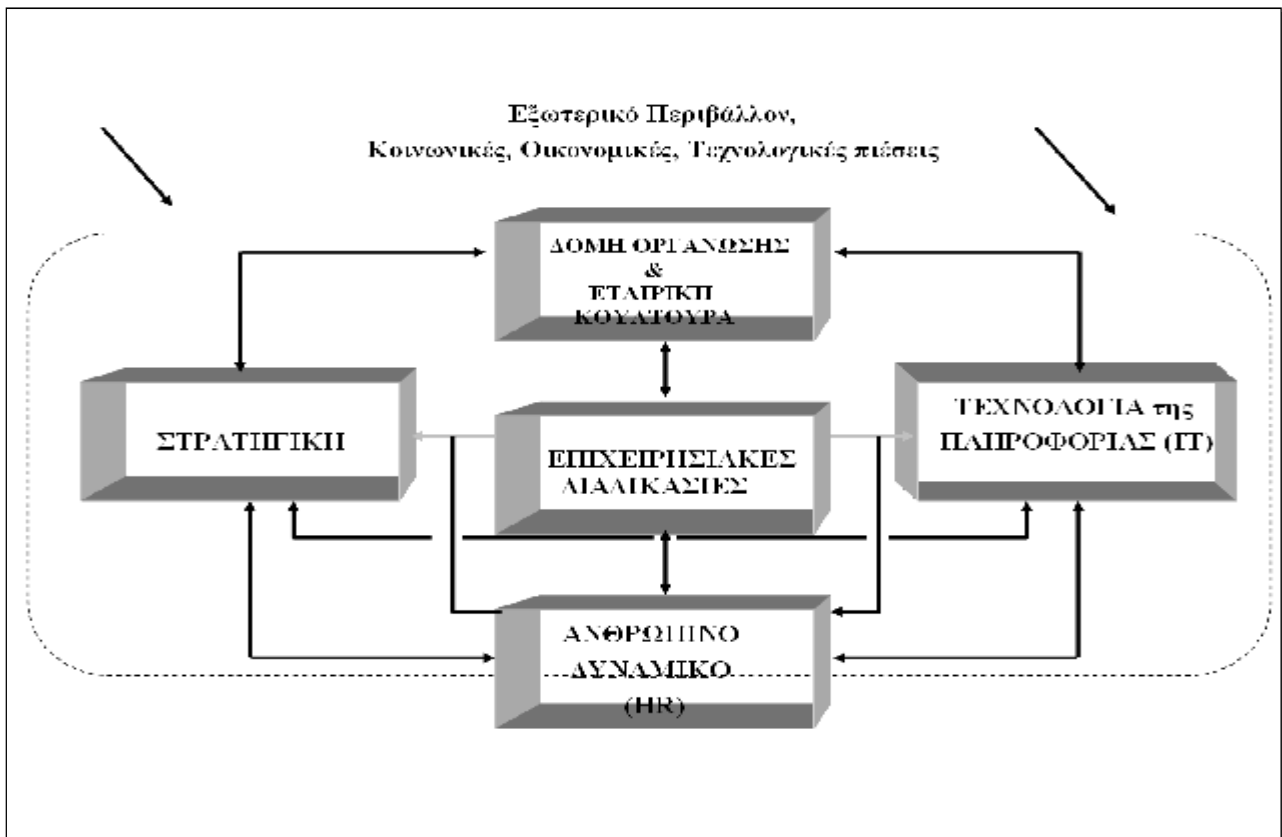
Εξωτερικό Περιβάλλον,
Κοινωνικές, Οικονομικές, Τεχνολογικές πιέσεις

ΔΟΜΗ ΟΡΓΑΝΩΣΗΣ
&
ΕΤΑΙΡΙΚΗ
ΚΟΥΛΤΟΥΡΑ

ΣΤΡΑΤΗΓΙΚΗ

ΕΠΙΧΕΙΡΗΣΙΑΚΕΣ
ΔΙΑΔΙΚΑΣΙΕΣ

ΤΕΧΝΟΛΟΓΙΑ της
ΠΛΗΡΟΦΟΡΙΑΣ (IT)

ΑΝΘΡΩΠΙΝΟ
ΔΥΝΑΜΙΚΟ
(HR)